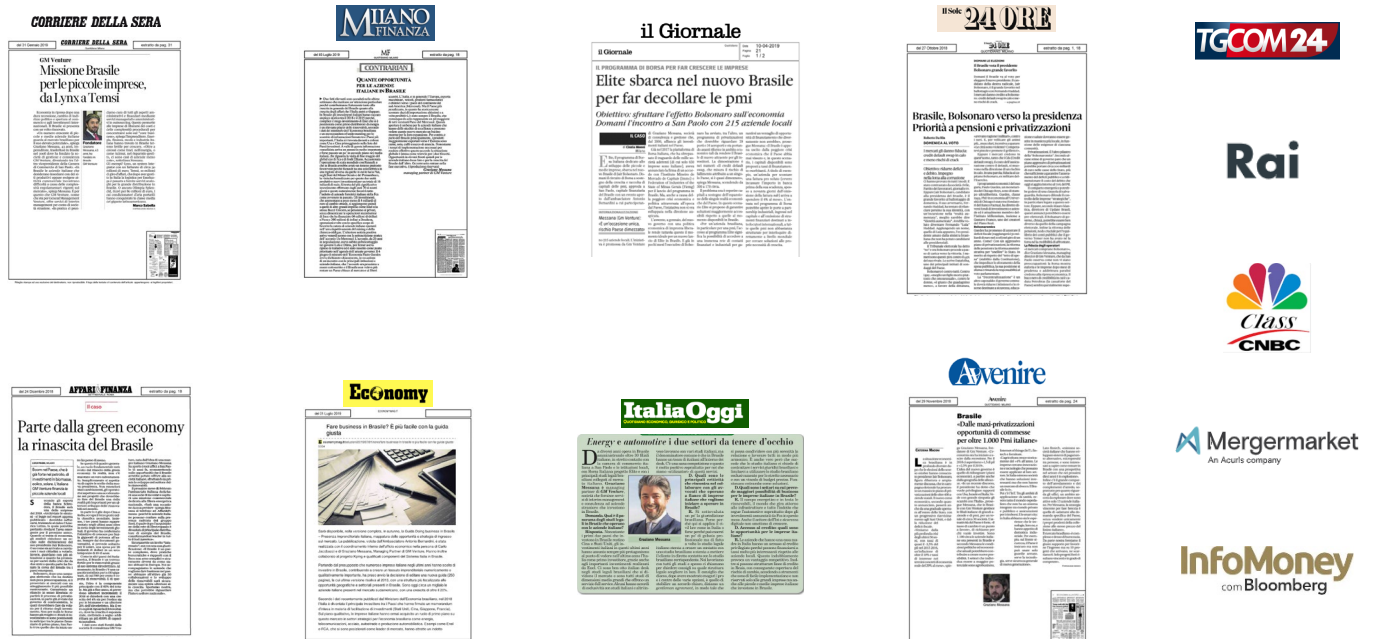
CORRIERE DELLA SERA

MILANO FINANZA

il Giornale

Il Sole 24 ORE

TGCOM 24

CORRIERE DELLA SERA

GM Venture
Missione Brasile per le piccole imprese, da Lixva a Temsi

MF

CONTRARIAN

QUANTE OPPORTUNITÀ PER LE AZIENDE ITALIANE IN BRASILE

il Giornale

IL PROGRAMMA DI BORSA PER FAR CRESCERE LE IMPRESE

Elite sbarca nel nuovo Brasile per far decollare le pmi

Obiettivo: sfruttare l'effetto Bolsonaro sull'economia Domani l'incontro a San Paolo con 215 aziende locali

IL CASO

Brasile, Bolsonaro verso la presidenza
Priorità a pensioni e privatizzazioni

Rai

Class CNBC

Avvenire

AFFARI & FINANZA

Il caso

Parte dalla green economy la rinascita del Brasile

Economy

Fare business in Brasile? È più facile con la guida

ItaliaOggi

Energy e automotive i due settori da tenere d'occhio

Brasile
«Dalle maxi-privatizzazioni opportunità di commesse per oltre 1.000 Pmi italiane»

Mergermarket
An Acuris company

InfoMoney
com Bloomberg